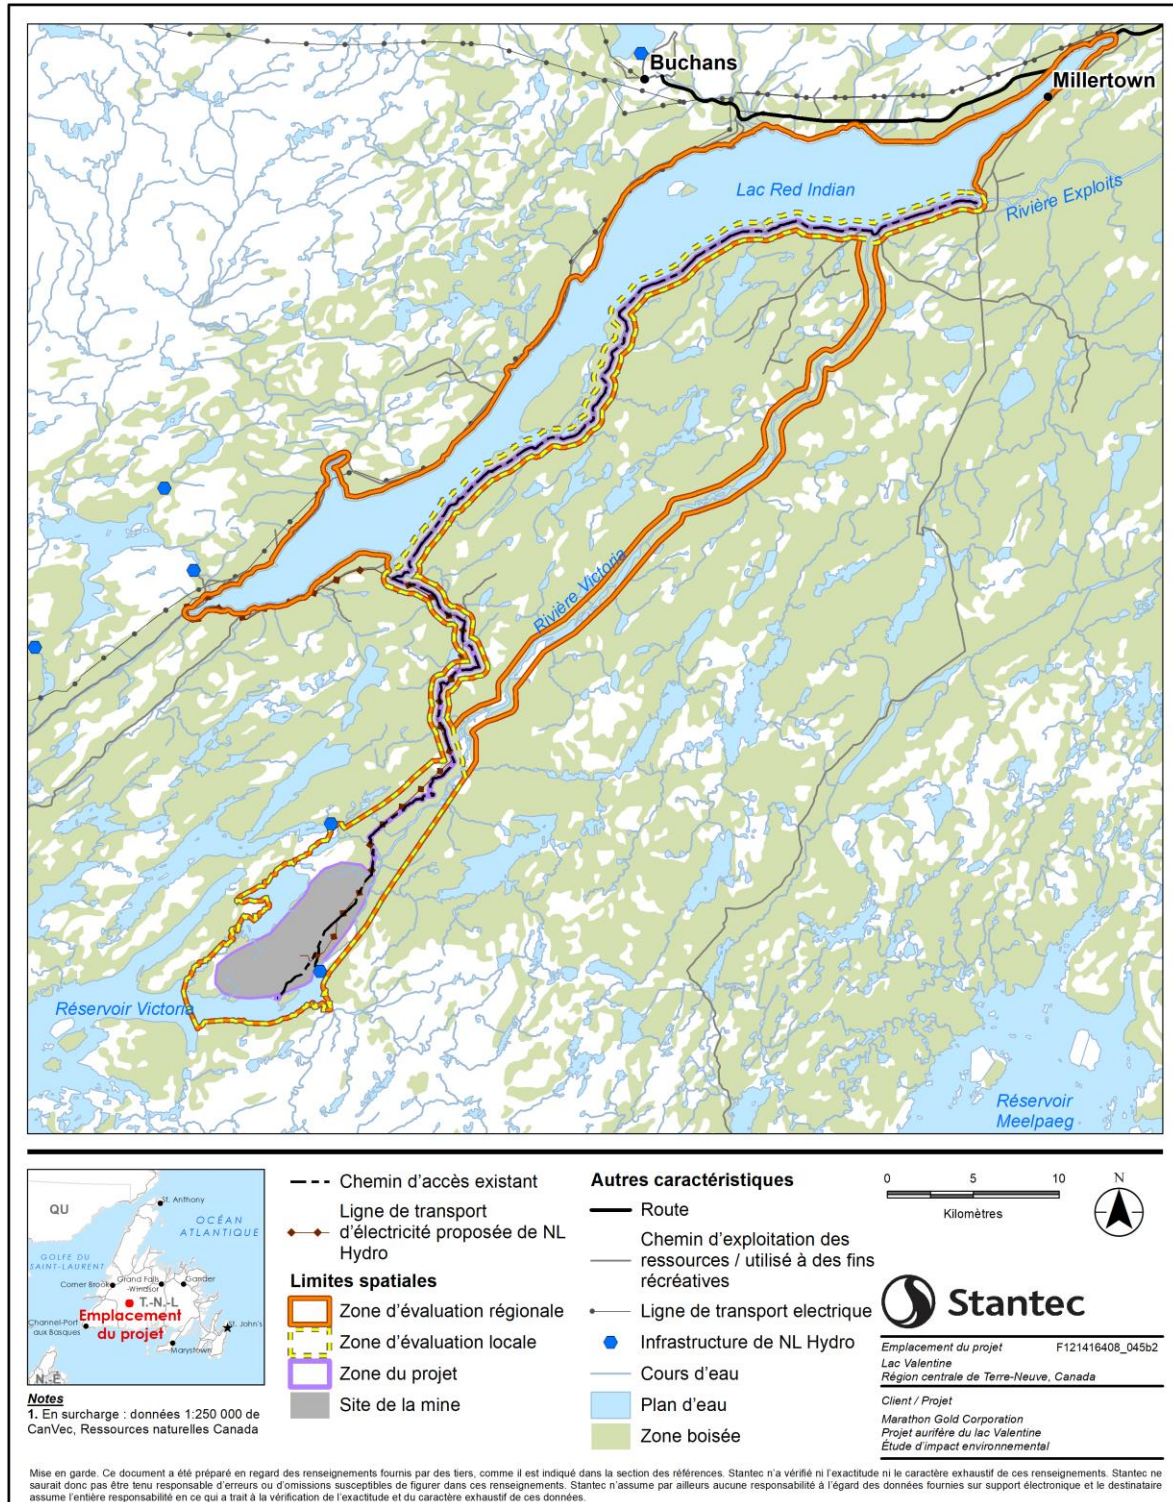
Buchans
Millertown
Lac Red Indian
Rivière Exploits
Rivière Victoria
Réservoir Victoria
Réservoir Meelpaeg

QU
St. Anthony
OCÉAN ATLANTIQUE
GOLFE DU SAINT-LAURENT
Corner Brook
Grand Falls -Windsor
Gander
T.-N.-L
Emplacement du projet
Channel-Port aux Basques
St. John's
Marystown
N.-É.

Notes
1. En surcharge : données 1:250 000 de CanVec, Ressources naturelles Canada

Chemin d'accès existant
Ligne de transport d'électricité proposée de NL Hydro
Limites spatiales
Zone d'évaluation régionale
Zone d'évaluation locale
Zone du projet
Site de la mine

Autres caractéristiques
Route
Chemin d'exploitation des ressources / utilisé à des fins récréatives
Ligne de transport electrique
Infrastructure de NL Hydro
Cours d'eau
Plan d'eau
Zone boisée

0 5 10
Kilomètres
N

Stantec
Emplacement du projet
F121416408_045b2
Lac Valentine
Région centrale de Terre-Neuve, Canada
Client / Projet
Marathon Gold Corporation
Projet aurifère du lac Valentine
Étude d'impact environnemental

Mise en garde. Ce document a été préparé en regard des renseignements fournis par des tiers, comme il est indiqué dans la section des références. Stantec n'a vérifié ni l'exactitude ni le caractère exhaustif de ces renseignements. Stantec ne saurait donc pas être tenu responsable d'erreurs ou d'omissions susceptibles de figurer dans ces renseignements. Stantec n'assume par ailleurs aucune responsabilité à l'égard des données fournies sur support électronique et le destinataire assume l'entière responsabilité en ce qui a trait à la vérification de l'exactitude et du caractère exhaustif de ces données.